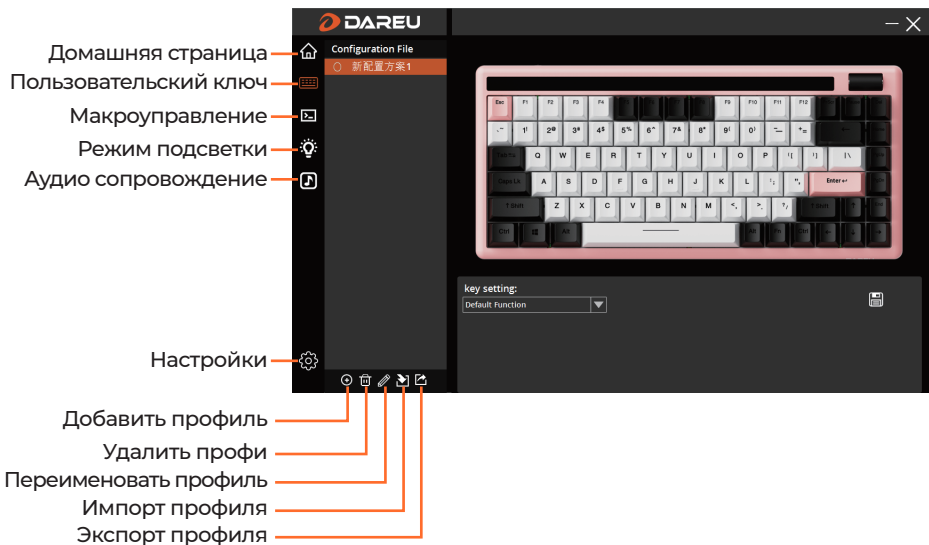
Домашняя страница
Пользовательский ключ
Макроуправление
Режим подсветки
Аудио сопровождение
Настройки
Добавить профиль
Удалить профи
Переименовать профиль
Импорт профиля
Экспорт профиля

DAREU

Configuration File
新配置方案1

Esc F1 F2 F3 F4 F5 F6 F7 F8 F9 F10 F11 F12
~ 1! 2@ 3# 4$ 5% 6^ 7& 8* 9( 0) _- += ←
Tab Q W E R T Y U I O P [{ ]} |\
Caps Lk A S D F G H J K L ;: '" Enter ↵
Shift Z X C V B N M <, >. ?/ Shift
Ctrl Alt Alt Ctrl

key setting:
Default Function